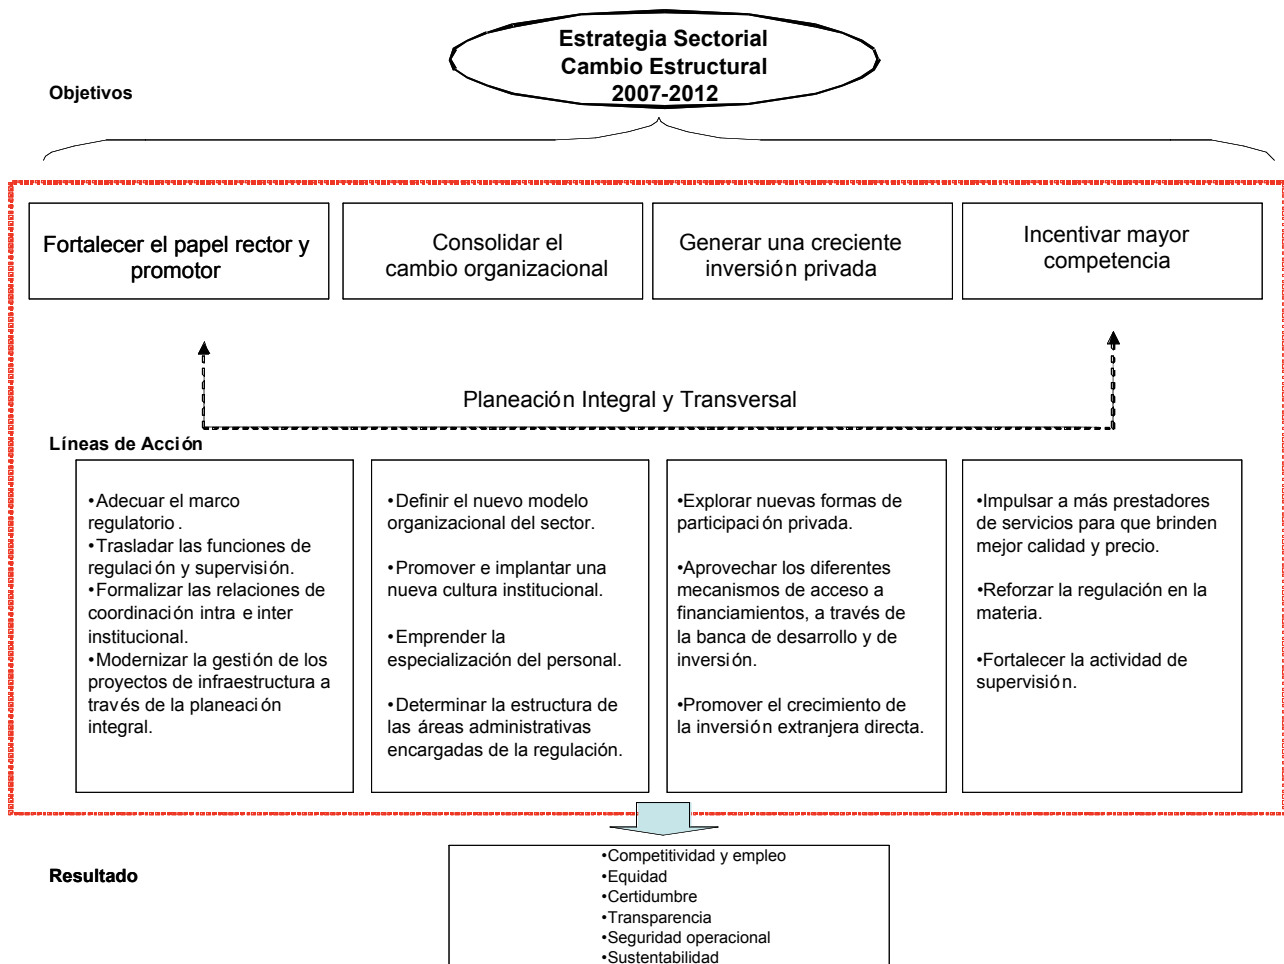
Estrategia Sectorial
Cambio Estructural
2007-2012

Objetivos

Fortalecer el papel rector y promotor

Consolidar el cambio organizacional

Generar una creciente inversión privada

Incentivar mayor competencia

Planeación Integral y Transversal

Líneas de Acción

•Adecuar el marco regulatorio.
•Trasladar las funciones de regulación y supervisión.
•Formalizar las relaciones de coordinación intra e inter institucional.
•Modernizar la gestión de los proyectos de infraestructura a través de la planeación integral.

•Definir el nuevo modelo organizacional del sector.

•Promover e implantar una nueva cultura institucional.

•Emprender la especialización del personal.

•Determinar la estructura de las áreas administrativas encargadas de la regulación.

•Explorar nuevas formas de participación privada.

•Aprovechar los diferentes mecanismos de acceso a financiamientos, a través de la banca de desarrollo y de inversión.

•Promover el crecimiento de la inversión extranjera directa.

•Impulsar a más prestadores de servicios para que brinden mejor calidad y precio.

•Reforzar la regulación en la materia.

•Fortalecer la actividad de supervisión.

Resultado

•Competitividad y empleo
•Equidad
•Certidumbre
•Transparencia
•Seguridad operacional
•Sustentabilidad